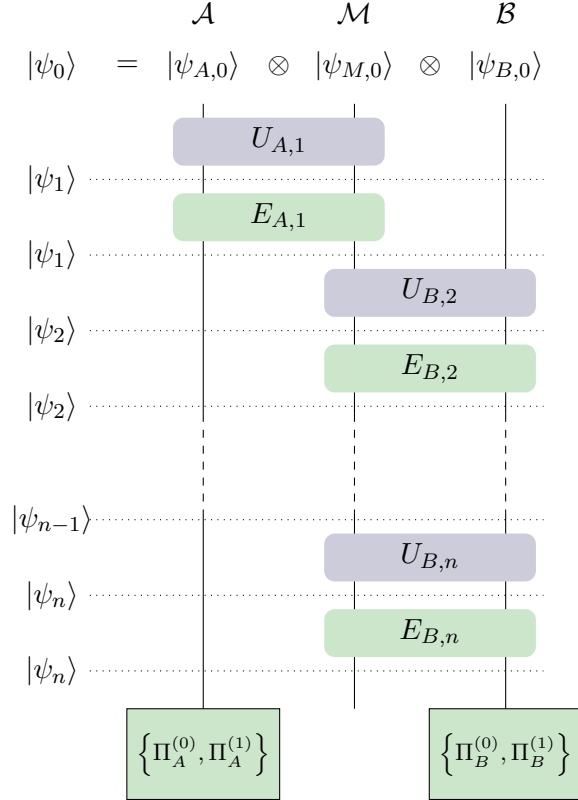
$\mathcal{A}$ $\mathcal{M}$ $\mathcal{B}$

$|\psi_0\rangle = |\psi_{A,0}\rangle \otimes |\psi_{M,0}\rangle \otimes |\psi_{B,0}\rangle$

$U_{A,1}$

$|\psi_1\rangle$

$E_{A,1}$

$|\psi_1\rangle$

$U_{B,2}$

$|\psi_2\rangle$

$E_{B,2}$

$|\psi_2\rangle$

$|\psi_{n-1}\rangle$

$U_{B,n}$

$|\psi_n\rangle$

$E_{B,n}$

$|\psi_n\rangle$

$\left\{\Pi_A^{(0)}, \Pi_A^{(1)}\right\}$

$\left\{\Pi_B^{(0)}, \Pi_B^{(1)}\right\}$